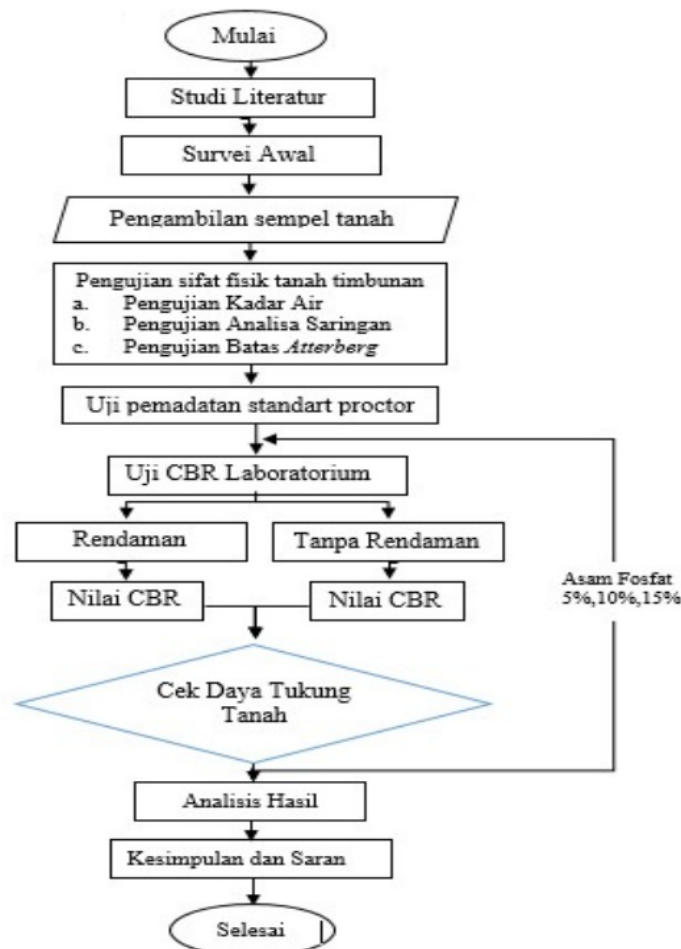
Mulai

Studi Literatur

Survei Awal

Pengambilan sempel tanah

Pengujian sifat fisik tanah timbunan
a. Pengujian Kadar Air
b. Pengujian Analisa Saringan
c. Pengujian Batas *Atterberg*

Uji pemadatan standart proctor

Uji CBR Laboratorium

Rendaman

Tanpa Rendaman

Nilai CBR

Nilai CBR

Asam Fosfat 5%,10%,15%

Cek Daya Tukung Tanah

Analisis Hasil

Kesimpulan dan Saran

Selesai